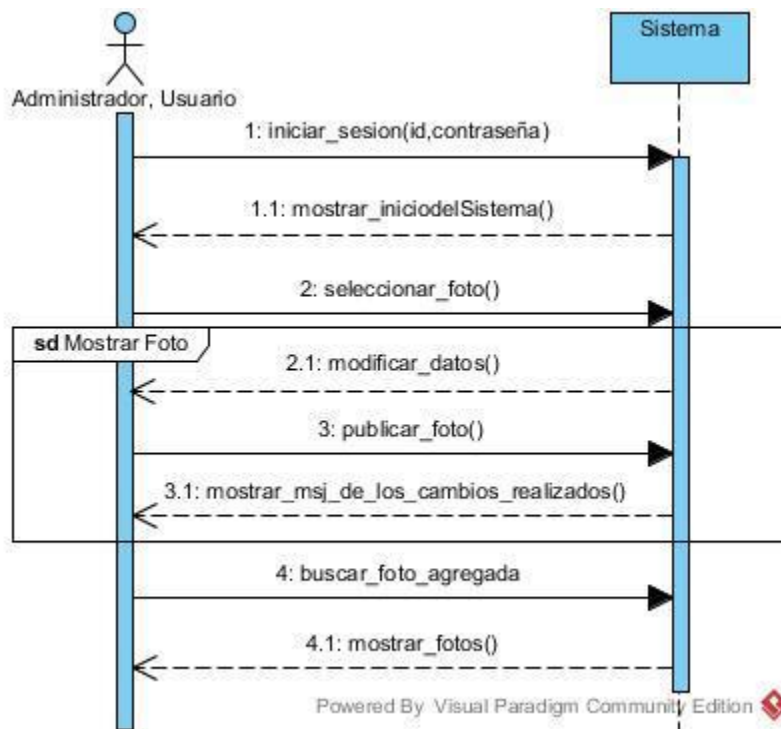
Administrador, Usuario

Sistema

1: iniciar_sesion(id,contraseña)

1.1: mostrar_iniciodelSistema()

2: seleccionar_foto()

sd Mostrar Foto

2.1: modificar_datos()

3: publicar_foto()

3.1: mostrar_msj_de_los_cambios_realizados()

4: buscar_foto_agregada

4.1: mostrar_fotos()

Powered By Visual Paradigm Community Edition